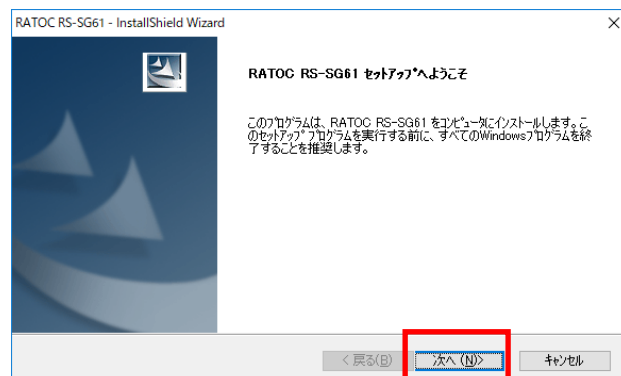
RATOC RS-SG61 - InstallShield Wizard

×

RATOC RS-SG61 セットアップへようこそ

このプログラムは、RATOC RS-SG61 をコンピュータにインストールします。このセットアップ プログラムを実行する前に、すべてのWindowsプログラムを終了することを推奨します。

< 戻る(B)

次へ (N)>

キャンセル